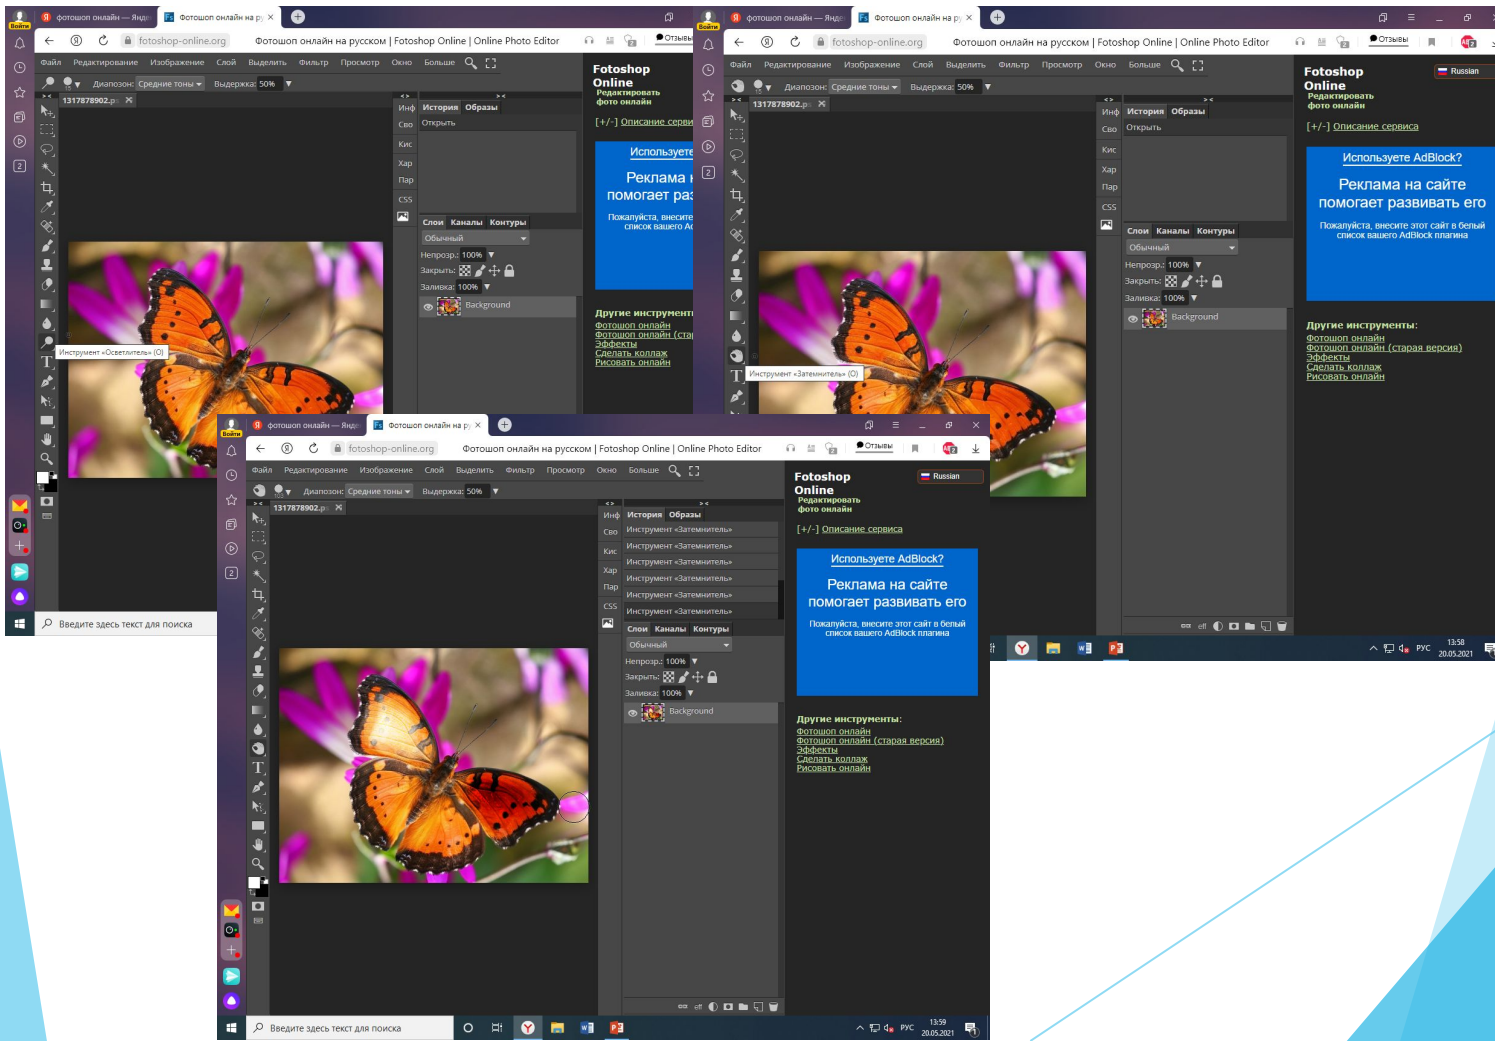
Войти фотошоп онлайн — Янде Фотошоп онлайн на ру ×

fotoshop-online.org Фотошоп онлайн на русском | Fotoshop Online | Online Photo Editor Отзывы

Файл Редактирование Изображение Слой Выделить Фильтр Просмотр Окно Больше

Диапазон: Средние тоны Выдержка: 50%

1317878902.p ×

Инф История Образы
Сво Открыть
Кис
Хар
Пар
CSS

Слои Каналы Контуры
Обычный
Непрозр.: 100%
Закрыть:
Заливка: 100%
Background

Инструмент «Осветлитель» (O)

Fotoshop Online
Редактировать фото онлайн
[+/-] Описание серви

Используете
Реклама н
помогает ра
Пожалуйста, внесите
список вашего А

Другие инструменты
Фотошоп онлайн
Фотошоп онлайн (ста
Эффекты
Сделать коллаж
Рисовать онлайн

Введите здесь текст для поиска

Войти фотошоп онлайн — Янде Фотошоп онлайн на ру ×

fotoshop-online.org Фотошоп онлайн на русском | Fotoshop Online | Online Photo Editor Отзывы

Файл Редактирование Изображение Слой Выделить Фильтр Просмотр Окно Больше

Диапазон: Средние тоны Выдержка: 50%

1317878902.p ×

Инф История Образы
Сво Открыть
Кис
Хар
Пар
CSS

Слои Каналы Контуры
Обычный
Непрозр.: 100%
Закрыть:
Заливка: 100%
Background

Инструмент «Затемнитель» (O)

Fotoshop Online
Редактировать фото онлайн
Russian
[+/-] Описание сервиса

Используете AdBlock?
Реклама на сайте помогает развивать его
Пожалуйста, внесите этот сайт в белый список вашего AdBlock плагина

Другие инструменты:
Фотошоп онлайн
Фотошоп онлайн (старая версия)
Эффекты
Сделать коллаж
Рисовать онлайн

РУС 13:58 20.05.2021

Войти фотошоп онлайн — Янде Фотошоп онлайн на ру ×

fotoshop-online.org Фотошоп онлайн на русском | Fotoshop Online | Online Photo Editor Отзывы

Файл Редактирование Изображение Слой Выделить Фильтр Просмотр Окно Больше

Диапазон: Средние тоны Выдержка: 50%

1317878902.p ×

Инф История Образы
Сво Инструмент «Затемнитель»
Кис Инструмент «Затемнитель»
Хар Инструмент «Затемнитель»
Пар Инструмент «Затемнитель»
CSS Инструмент «Затемнитель»
Инструмент «Затемнитель»

Слои Каналы Контуры
Обычный
Непрозр.: 100%
Закрыть:
Заливка: 100%
Background

Fotoshop Online
Редактировать фото онлайн
Russian
[+/-] Описание сервиса

Используете AdBlock?
Реклама на сайте помогает развивать его
Пожалуйста, внесите этот сайт в белый список вашего AdBlock плагина

Другие инструменты:
Фотошоп онлайн
Фотошоп онлайн (старая версия)
Эффекты
Сделать коллаж
Рисовать онлайн

Введите здесь текст для поиска

РУС 13:59 20.05.2021